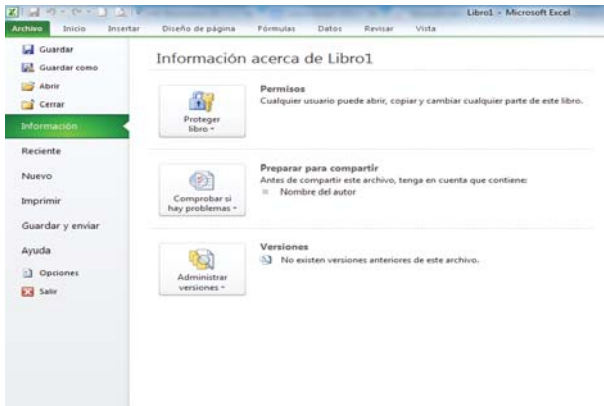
Libro1 - Microsoft Excel

Archivo Inicio Insertar Diseño de página Fórmulas Datos Revisar Vista

Guardar
Guardar como
Abrir
Cerrar
Información
Reciente
Nuevo
Imprimir
Guardar y enviar
Ayuda
Opciones
Salir

Información acerca de Libro1

Proteger libro

Permisos
Cualquier usuario puede abrir, copiar y cambiar cualquier parte de este libro.

Comprobar si hay problemas

Preparar para compartir
Antes de compartir este archivo, tenga en cuenta que contiene:
Nombre del autor

Administrar versiones

Versiones
No existen versiones anteriores de este archivo.